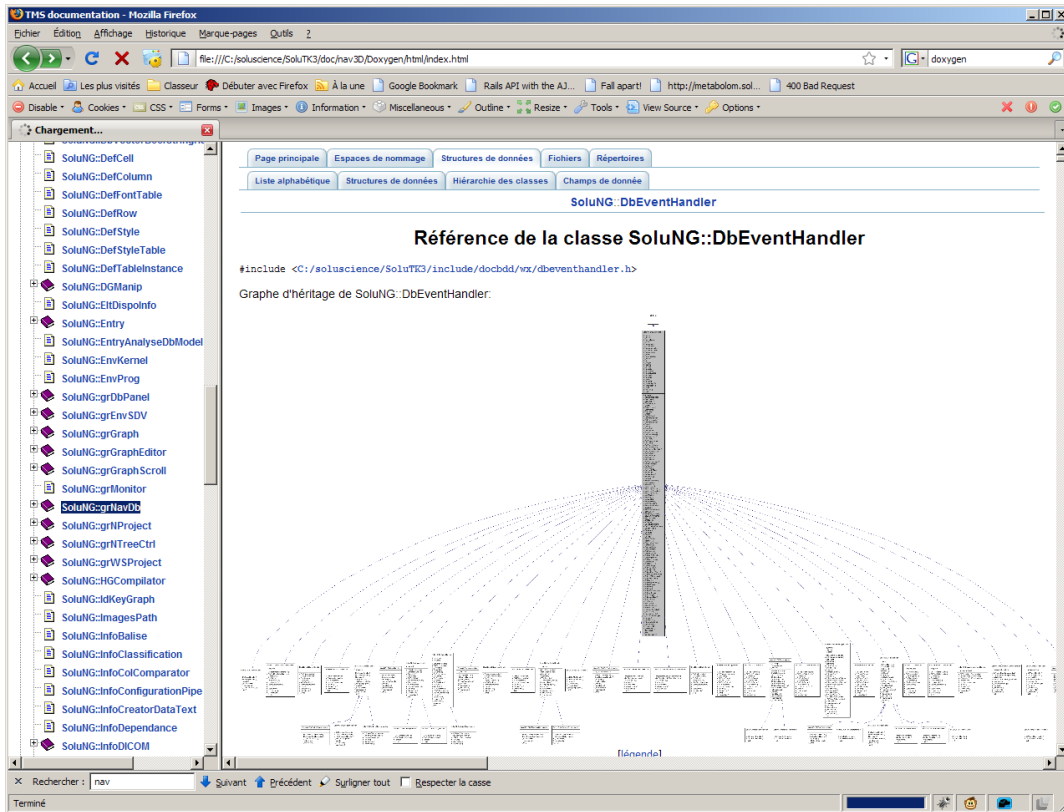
TMS documentation - Mozilla Firefox

Fichier Édition Affichage Historique Marque-pages Outils ?

file:///C:/soluscience/SoluTK3/doc/nav3D/Doxygen/html/index.html

doxygen

Accueil Les plus visités Classeur Débuter avec Firefox À la une Google Bookmark Rails API with the AJ... Fall apart! http://metabolom.sol... 400 Bad Request

Disable Cookies CSS Forms Images Information Miscellaneous Outline Resize Tools View Source Options

Chargement...

SoluNG::DefCell
SoluNG::DefColumn
SoluNG::DefFontTable
SoluNG::DefRow
SoluNG::DefStyle
SoluNG::DefStyleTable
SoluNG::DefTableInstance
SoluNG::DGManip
SoluNG::EltDispoInfo
SoluNG::Entry
SoluNG::EntryAnalyseDbModel
SoluNG::EnvKernel
SoluNG::EnvProg
SoluNG::grDbPanel
SoluNG::grEnvSDV
SoluNG::grGraph
SoluNG::grGraphEditor
SoluNG::grGraphScroll
SoluNG::grMonitor
SoluNG::grNavDb
SoluNG::grNProject
SoluNG::grNTreeCtrl
SoluNG::grWSProject
SoluNG::HGCompilator
SoluNG::IdKeyGraph
SoluNG::ImagesPath
SoluNG::InfoBalise
SoluNG::InfoClassification
SoluNG::InfoColComparator
SoluNG::InfoConfigurationPipe
SoluNG::InfoCreatorDataText
SoluNG::InfoDependance
SoluNG::InfoDICOM

Page principale | Espaces de nommage | Structures de données | Fichiers | Répertoires

Liste alphabétique | Structures de données | Hiérarchie des classes | Champs de donnée

SoluNG::DbEventHandler

Référence de la classe SoluNG::DbEventHandler

#include <C:/soluscience/SoluTK3/include/docbdd/wx/dbeventhandler.h>

Graphe d'héritage de SoluNG::DbEventHandler:

[légende]

Rechercher : nav Suivant Précédent Surligner tout Respecter la casse

Terminé